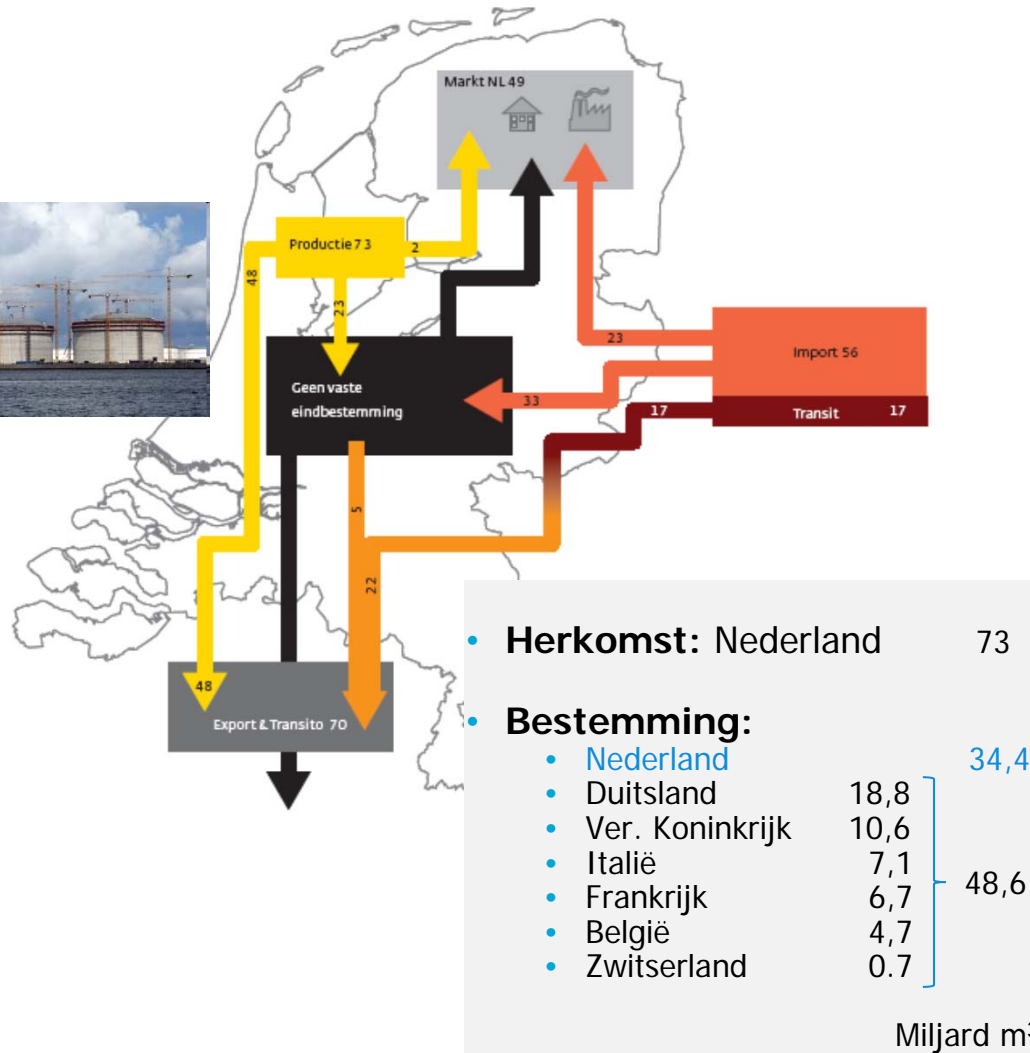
Markt NL 49

Productie 7 3

2

48

23

23

Import 56

Geen vaste eindbestemming

33

17

Transit 17

5

22

48

Export & Transito 70

• **Herkomst:** Nederland 73

• **Bestemming:**
  • Nederland 34,4
  • Duitsland 18,8
  • Ver. Koninkrijk 10,6
  • Italië 7,1
  • Frankrijk 6,7
  • België 4,7
  • Zwitserland 0.7

48,6

Miljard m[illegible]